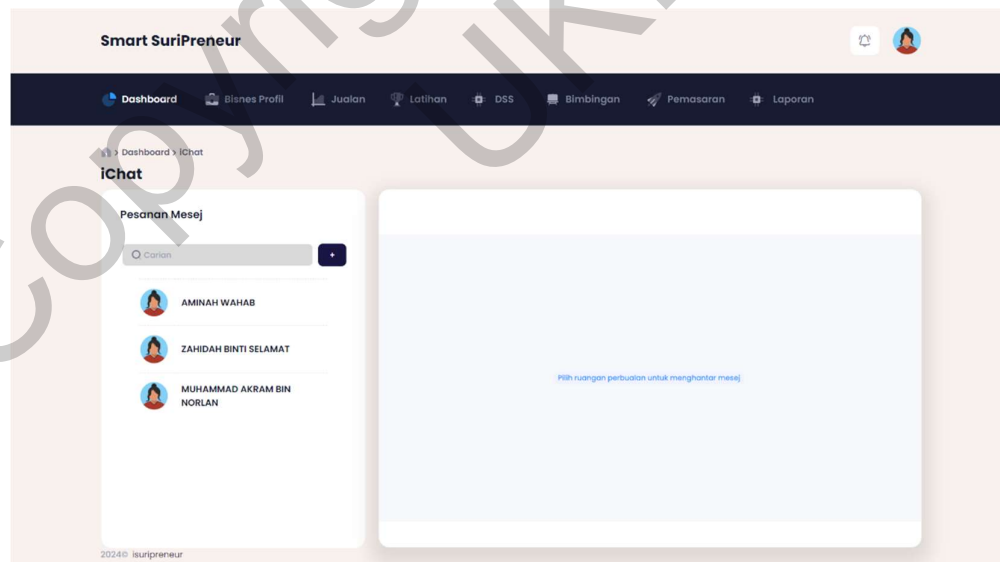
Copyright UKM

Smart SuriPreneur

Dashboard Bisnes Profil Jualan Latihan DSS Bimbingan Pemasaran Laporan

> Dashboard > iChat

iChat

Pesanan Mesej

Carian

+

AMINAH WAHAB

ZAHIDAH BINTI SELAMAT

MUHAMMAD AKRAM BIN NORLAN

Pilih ruangan perbualan untuk menghantar mesej

2024© isuripreneur